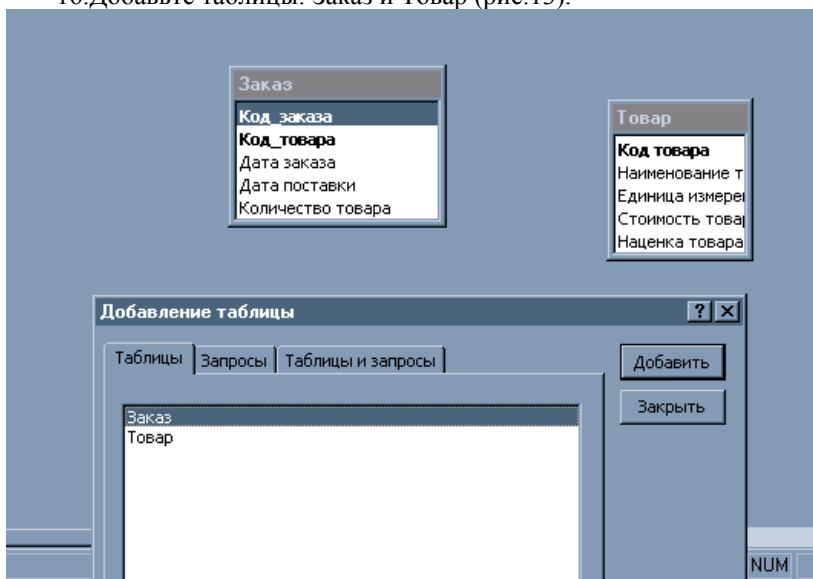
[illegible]Добавьте таблицы: Заказ и Товар (рис.15).

Заказ
Код_заказа
Код_товара
Дата заказа
Дата поставки
Количество товара

Товар
Код товара
Наименование т
Единица измере
Стоимость товар
Наценка товара

Добавление таблицы
?
Таблицы
Запросы
Таблицы и запросы
Добавить
Закрыть
Заказ
Товар

NUM